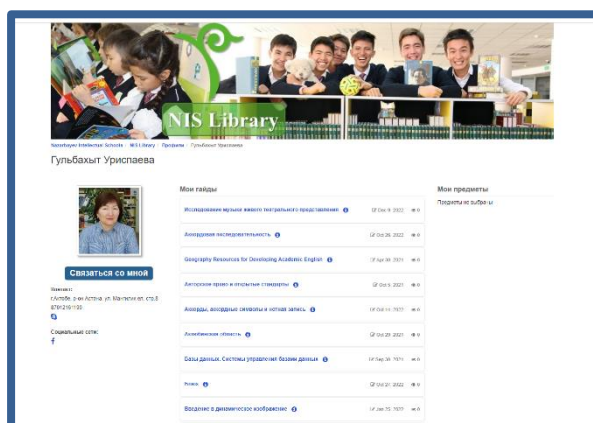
NIS Library

Nazarbayev Intellectual Schools / NIS Library / Профили / Гульбахыт Урипаева

Гульбахыт Урипаева

Связаться со мной

Контакт:
г.Актобе, р-он Астана, ул. Мангилик ел, стр.8
87612161100

Социальные сети:

Мои гайды

Исследование музыки живого театрального представления
Oct 9, 2022
0

Аккордовая последовательность
Oct 26, 2022
0

Geography Resources for Developing Academic English
Apr 26, 2021
0

Авторское право и открытые стандарты
Oct 5, 2021
0

Аккорды, аккордные символы и нотная запись
Oct 11, 2022
0

Академическая честность
Oct 29, 2021
0

Базы данных. Системы управления базами данных
Sep 30, 2021
0

Ритм
Oct 21, 2022
0

Введение в динамическое изображение
Jan 25, 2022
0

Мои предметы

Предметы не выбраны